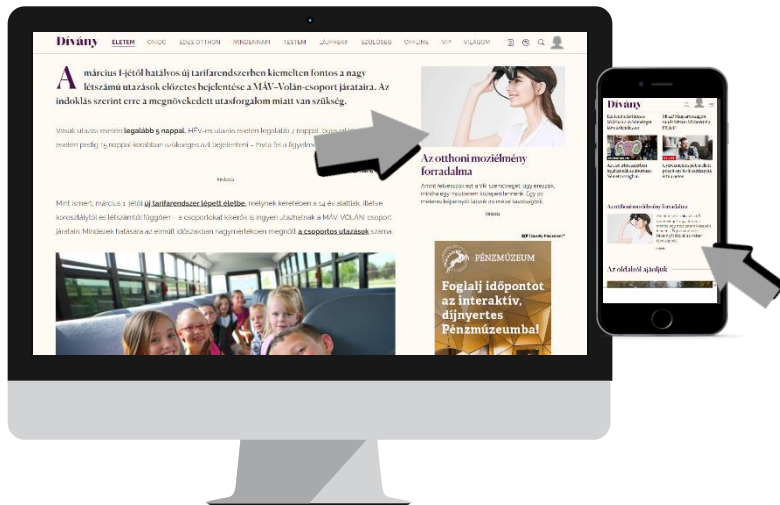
Dívány ÉLETEM OTTHON ÉDES OTTHON MINDENNAPI TESTEM LÉLEKBE SZÜLŐSÉG OFFLINE VIP VILÁGOM

A március 1-jétől hatályos új tarifarendszerben kiemelten fontos a nagy létszámú utazások előzetes bejelentése a MÁV–Volán-csoport járataira. Az indoklás szerint erre a megnövekedett utasforgalom miatt van szükség.

Vasúti utazás esetén legalább 5 nappal, HÉV-es utazás esetén legalább 7 nappal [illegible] esetén pedig 15 nappal korábban szükséges ez bejelenteni – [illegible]

Hirdetés

Mint ismert, március 1-jétől új tarifarendszer lépett életbe, melynek keretében a 14 év alattiak, illetve korosztálytól és létszámtól függően – a csoportokat kísérők is ingyen utazhatnak a MÁV-VOLÁN-csoport járatain. Mindezek hatására az elmúlt időszakban nagymértékben megnőtt a csoportos utazások száma.

Az otthoni moziélmény forradalma

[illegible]

Hirdetés

PÉNZMÚZEUM

Foglalj időpontot az interaktív, díjnyertes Pénzmúzeumba!

Dívány

Az otthoni moziélmény forradalma

Az oldalról ajánljuk